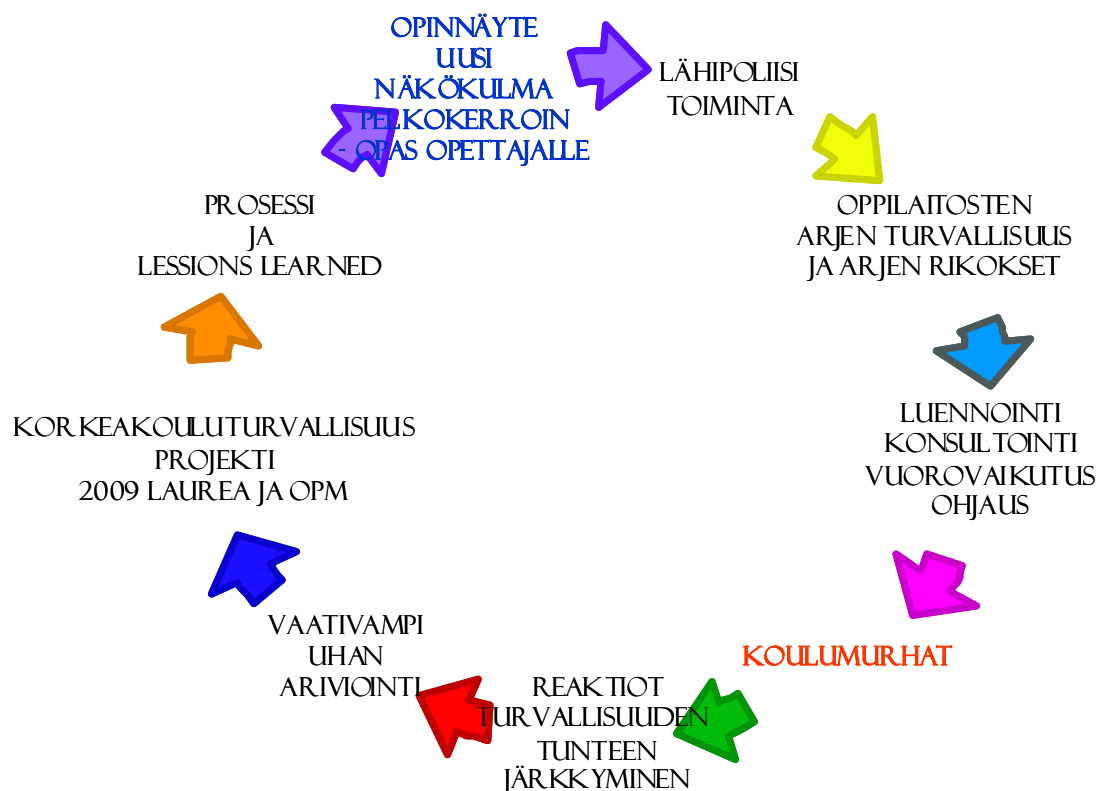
OPINNÄYTE
UUSI
NÄKÖKULMA
PELKOKERROIN
- OPAS OPETTAJALLE

LÄHIPOLIISI
TOIMINTA

OPPILAITOSTEN
ARJEN TURVALLISUUS
JA ARJEN RIKOKSET

LUENNOINTI
KONSULTOINTI
VUOROVAIKUTUS
OHJAUS

KOULUMURHAT

REAKTIOT
TURVALLISUUDEN
TUNTEEN
JÄRKKYMINEN

VAATIVAMPI
UHAN
ARIVIOINTI

KORKEAKOULUTURVALLISUUS
PROJEKTI
2009 LAUREA JA OPM

PROSESSI
JA
LESSIONS LEARNED